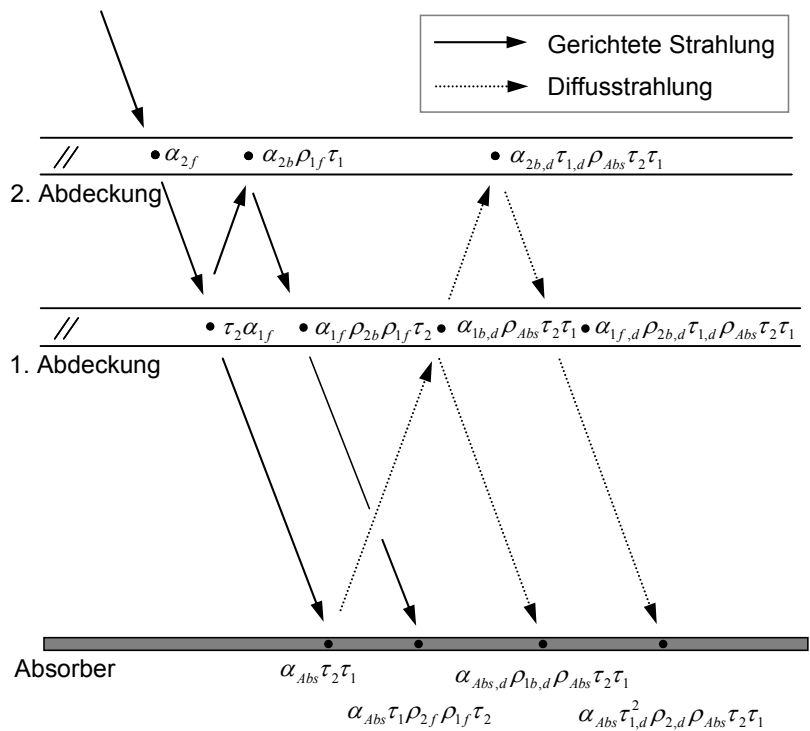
Gerichtete Strahlung

Diffusstrahlung

//

$\alpha_{2f}$

$\alpha_{2b}\rho_{1f}\tau_1$

$\alpha_{2b,d}\tau_{1,d}\rho_{Abs}\tau_2\tau_1$

2. Abdeckung

//

$\tau_2\alpha_{1f}$

$\alpha_{1f}\rho_{2b}\rho_{1f}\tau_2$

$\alpha_{1b,d}\rho_{Abs}\tau_2\tau_1$

$\alpha_{1f,d}\rho_{2b,d}\tau_{1,d}\rho_{Abs}\tau_2\tau_1$

1. Abdeckung

Absorber

$\alpha_{Abs}\tau_2\tau_1$

$\alpha_{Abs,d}\rho_{1b,d}\rho_{Abs}\tau_2\tau_1$

$\alpha_{Abs}\tau_1\rho_{2f}\rho_{1f}\tau_2$

$\alpha_{Abs}\tau_{1,d}^2\rho_{2,d}\rho_{Abs}\tau_2\tau_1$